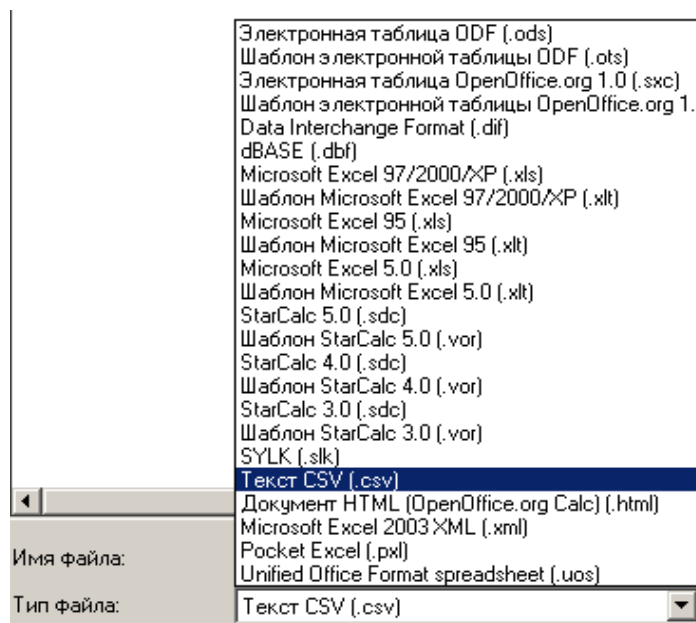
Электронная таблица ODF (.ods)
Шаблон электронной таблицы ODF (.ots)
Электронная таблица OpenOffice.org 1.0 (.sxc)
Шаблон электронной таблицы OpenOffice.org 1.
Data Interchange Format (.dif)
dBASE (.dbf)
Microsoft Excel 97/2000/XP (.xls)
Шаблон Microsoft Excel 97/2000/XP (.xlt)
Microsoft Excel 95 (.xls)
Шаблон Microsoft Excel 95 (.xlt)
Microsoft Excel 5.0 (.xls)
Шаблон Microsoft Excel 5.0 (.xlt)
StarCalc 5.0 (.sdc)
Шаблон StarCalc 5.0 (.vor)
StarCalc 4.0 (.sdc)
Шаблон StarCalc 4.0 (.vor)
StarCalc 3.0 (.sdc)
Шаблон StarCalc 3.0 (.vor)
SYLK (.slk)
Текст CSV (.csv)
Документ HTML (OpenOffice.org Calc) (.html)
Microsoft Excel 2003 XML (.xml)
Pocket Excel (.pxl)
Unified Office Format spreadsheet (.uos)

Имя файла:
Тип файла:
Текст CSV (.csv)